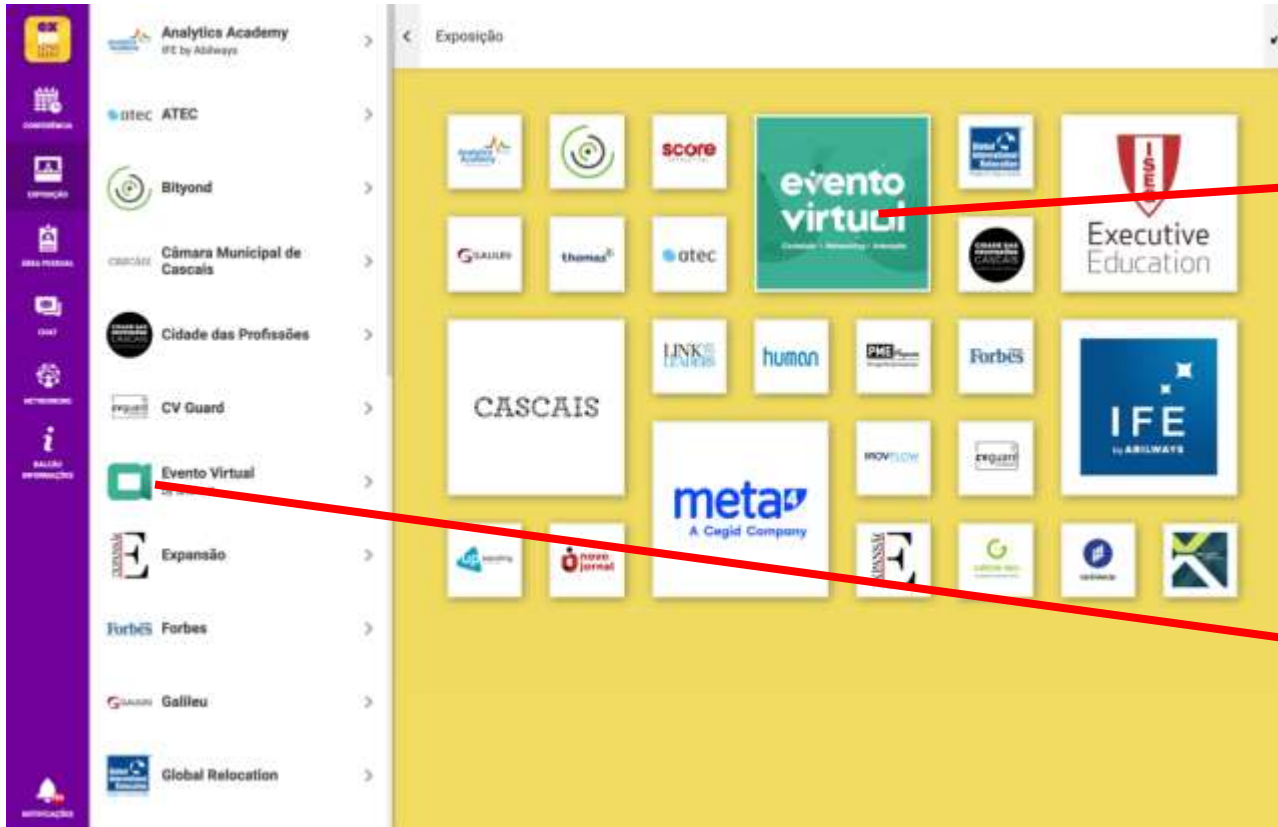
CONFERÊNCIA
EXPOSIÇÃO
ÁREA PESSOAL
CHAT
NETWORKING
BALCÃO INFORMAÇÕES
NOTIFICAÇÕES

Analytics Academy
IFE by Abilways
ATEC
Bityond
Câmara Municipal de Cascais
Cidade das Profissões
CV Guard
Evento Virtual
Expansão
Forbes
Galileu
Global Relocation

Exposição

score
evento virtual
Conteúdo • Networking • Interação
atec
thomas
GALILEU
ISEG
Executive Education
CASCAIS
LINK TO LEADERS
human
PME
Forbes
IFE
by ABILWAYS
meta4
A Cegid Company
MOVFLOW
cvguard
novo jornal
EXPANSÃO